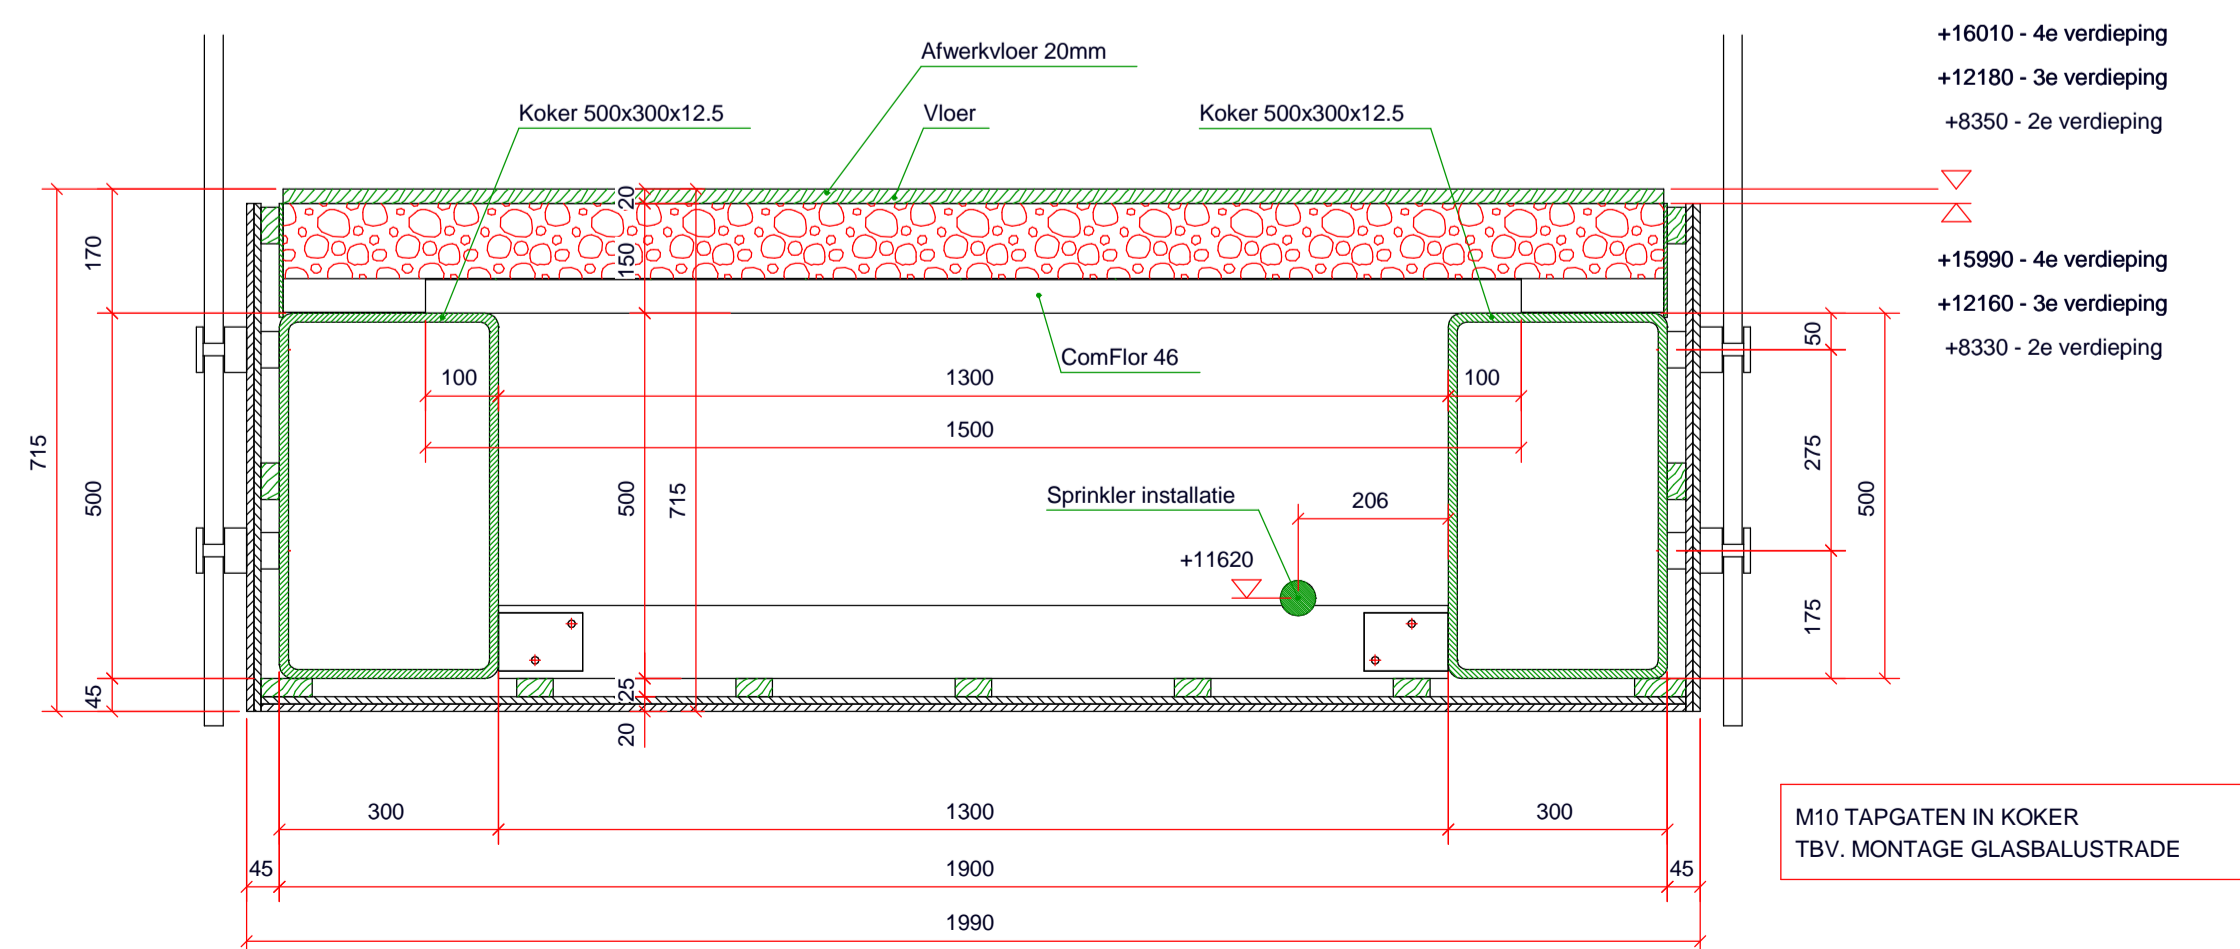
+16010 - 4e verdieping
+12180 - 3e verdieping
+8350 - 2e verdieping

Afwerkvloer 20mm
Koker 500x300x12.5
Vloer
Koker 500x300x12.5

+15990 - 4e verdieping
+12160 - 3e verdieping
+8330 - 2e verdieping

170
715
500
45
20
150
ComFlor 46
100
1300
100
1500
50
275
500
500
715
Sprinkler installatie
206
+11620
175
25
20

300
1300
300
45
1900
45
1990

M10 TAPGATEN IN KOKER
TBV. MONTAGE GLASBALUSTRADE